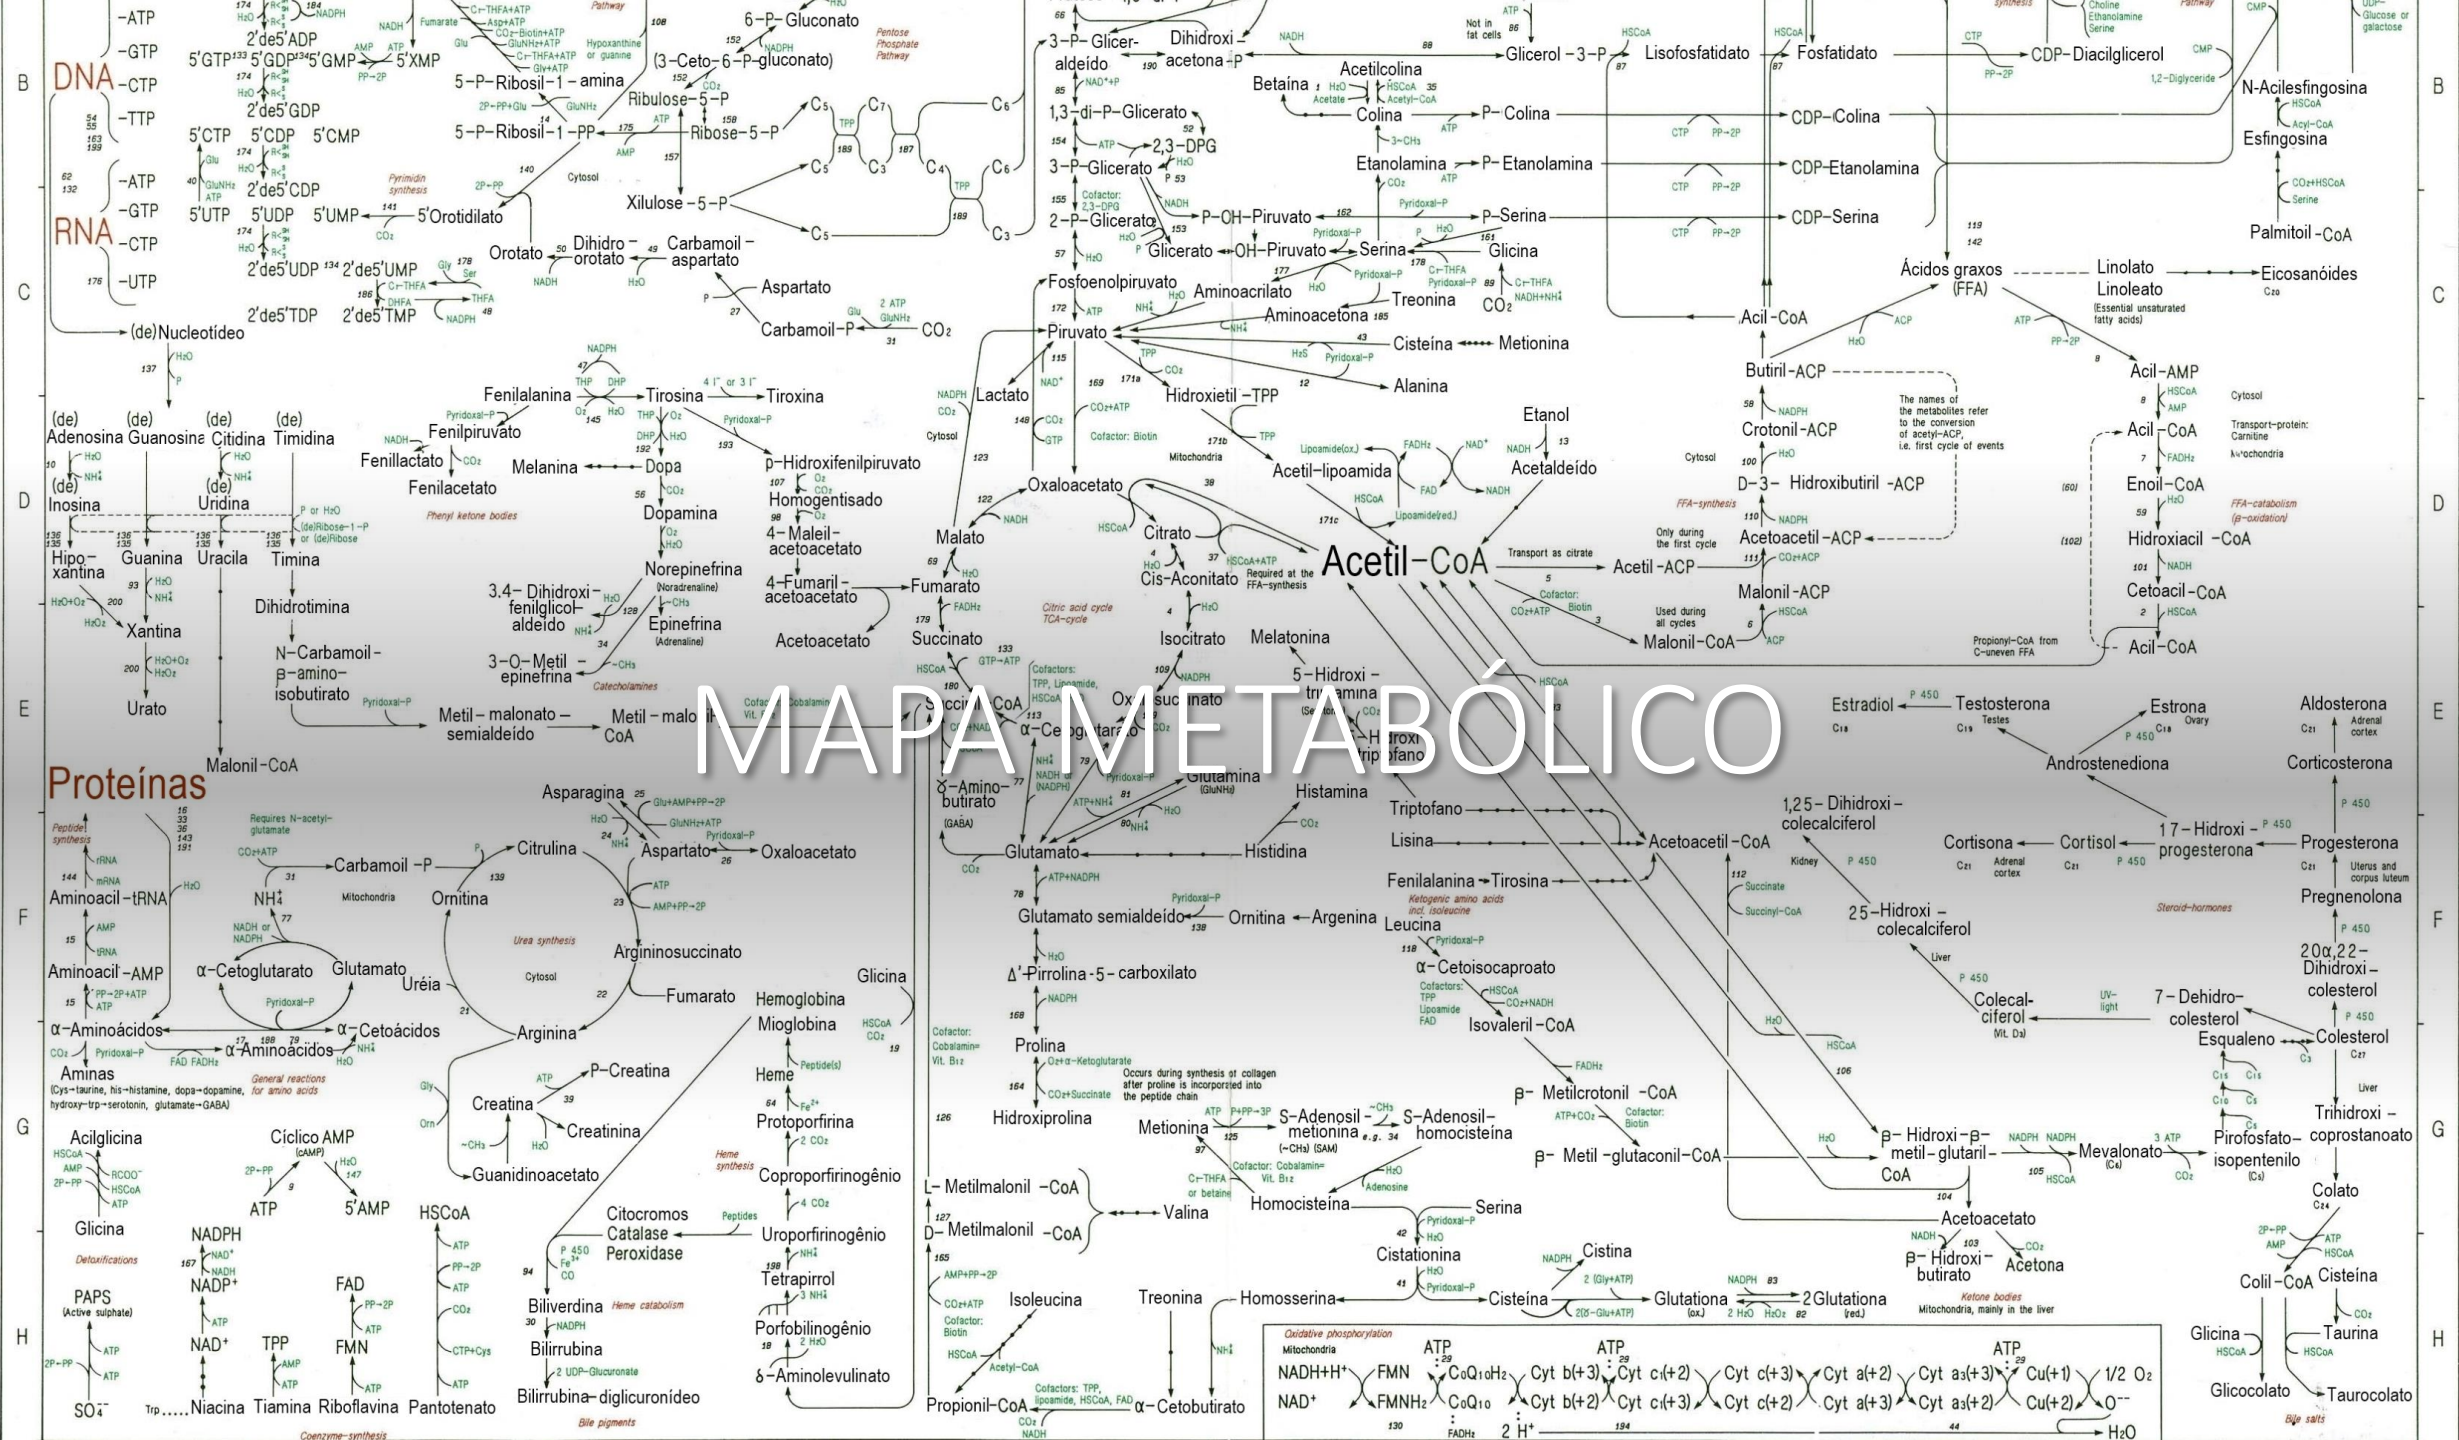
MAPA METABÓLICO

DNA -ATP -GTP -CTP -TTP

RNA -ATP -GTP -CTP -UTP

Proteínas

Acetil-CoA

B C D E F G H

(de)Nucleotídeo

(de) Adenosina (de) Guanosina (de) Citidina (de) Timidina

Inosina Uridina Hipoxantina Guanina Uracila Timina Xantina Dihidrotimina Urato N-Carbamoil-β-amino-isobutirato Malonil-CoA

Metil-malonato-semialdeído Metil-malonil CoA

Fenilalanina Tirosina Tiroxina Fenilpiruvato Fenillactato Fenilacetato Melanina Dopa Dopamina p-Hidroxifenilpiruvato Homogentisado 4-Maleil-acetoacetato 4-Fumaril-acetoacetato Acetoacetato Norepinefrina Epinefrina 3,4-Dihidroxi-fenilglicol-aldeído 3-O-Metil epinefrina

Glicose 6-P-Gluconato (3-Ceto-6-P-gluconato) Ribulose-5-P Ribose-5-P 5-P-Ribosil-1-amina 5-P-Ribosil-1-PP Xilulose-5-P Orotato Dihidro-orotato Carbamoil-aspartato Aspartato Carbamoil-P CO₂ 5'Orotidilato

3-P-Gliceraldeído Dihidroxiacetona-P Glicerol-3-P 1,3-di-P-Glicerato 2,3-DPG 3-P-Glicerato 2-P-Glicerato Fosfoenolpiruvato Piruvato Lactato Oxaloacetato Malato Fumarato Succinato Succinil-CoA α-Cetoglutarato Oxalosuccinato Isocitrato Cis-Aconitato Citrato

Lisofosfatidato Fosfatidato CDP-Diacilglicerol Betaína Acetilcolina Colina P-Colina CDP-Colina Etanolamina P-Etanolamina CDP-Etanolamina P-OH-Piruvato P-Serina CDP-Serina Glicerato OH-Piruvato Serina Glicina Aminoacrilato Treonina Aminoacetona Cisteína Metionina Alanina Hidroxietil-TPP Acetil-lipoamida Etanol Acetaldeído

N-Acilesfingosina Esfingosina Palmitoil-CoA Ácidos graxos (FFA) Linolato Linoleato Eicosanóides Acil-CoA Butiril-ACP Crotonil-ACP D-3-Hidroxibutiril-ACP Acetoacetil-ACP Acetil-ACP Malonil-ACP Malonil-CoA Acil-AMP Acil-CoA Enoil-CoA Hidroxiacil-CoA Cetoacil-CoA Acil-CoA

Estradiol Testosterona Estrona Aldosterona Androstenediona Corticosterona Cortisona Cortisol 17-Hidroxi-progesterona Progesterona Pregnenolona 20α,22-Dihidroxi-colesterol 7-Dehidro-colesterol Colesterol Esqualeno 1,25-Dihidroxi-colecalciferol 25-Hidroxi-colecalciferol Colecalciferol Trihidroxi-coprostanoato Colato Pirofosfato-isopentenilo Mevalonato β-Hidroxi-β-metil-glutaril-CoA Acetoacetato β-Hidroxi-butirato Acetona Colil-CoA Cisteína Taurina Glicina Glicocolato Taurocolato

Melatonina 5-Hidroxi-triptamina 5-Hidroxi-triptofano Triptofano Lisina Fenilalanina Tirosina Leucina Acetoacetil-CoA α-Cetoisocaproato Isovaleril-CoA β-Metilcrotonil-CoA β-Metil-glutaconil-CoA

Glutamina Histamina Histidina Glutamato γ-Amino-butirato Glutamato semialdeído Ornitina Argenina Δ'-Pirrolina-5-carboxilato Prolina Hidroxiprolina Metionina S-Adenosil-metionina S-Adenosil-homocisteína Homocisteína Serina Cistationina Cistina Cisteína Glutationa 2Glutationa L-Metilmalonil-CoA D-Metilmalonil-CoA Valina Isoleucina Treonina Homosserina Propionil-CoA α-Cetobutirato

Asparagina Aspartato Oxaloacetato Carbamoil-P Citrulina Ornitina Argininosuccinato Fumarato Arginina Uréia α-Cetoglutarato Glutamato α-Aminoácidos α-Cetoácidos Aminas Aminoacil-tRNA Aminoacil-AMP P-Creatina Creatina Creatinina Guanidinoacetato Glicina Hemoglobina Mioglobina Heme Protoporfirina Coproporfirinogênio Uroporfirinogênio Tetrapirrol Porfobilinogênio δ-Aminolevulinato Citocromos Catalase Peroxidase Biliverdina Bilirrubina Bilirrubina-diglicuronídeo

Acilglicina Glicina Cíclico AMP ATP 5'AMP NADPH NADP⁺ NAD⁺ PAPS SO₄⁻ Niacina TPP Tiamina FAD FMN Riboflavina HSCoA Pantotenato

NADH+H⁺ NAD⁺ FMN FMNH₂ CoQ₁₀H₂ CoQ₁₀ Cyt b(+3) Cyt b(+2) Cyt c₁(+2) Cyt c₁(+3) Cyt c(+3) Cyt c(+2) Cyt a(+2) Cyt a(+3) Cyt a₃(+3) Cyt a₃(+2) Cu(+1) Cu(+2) 1/2 O₂ O⁻⁻ H₂O ATP ATP ATP 2 H⁺